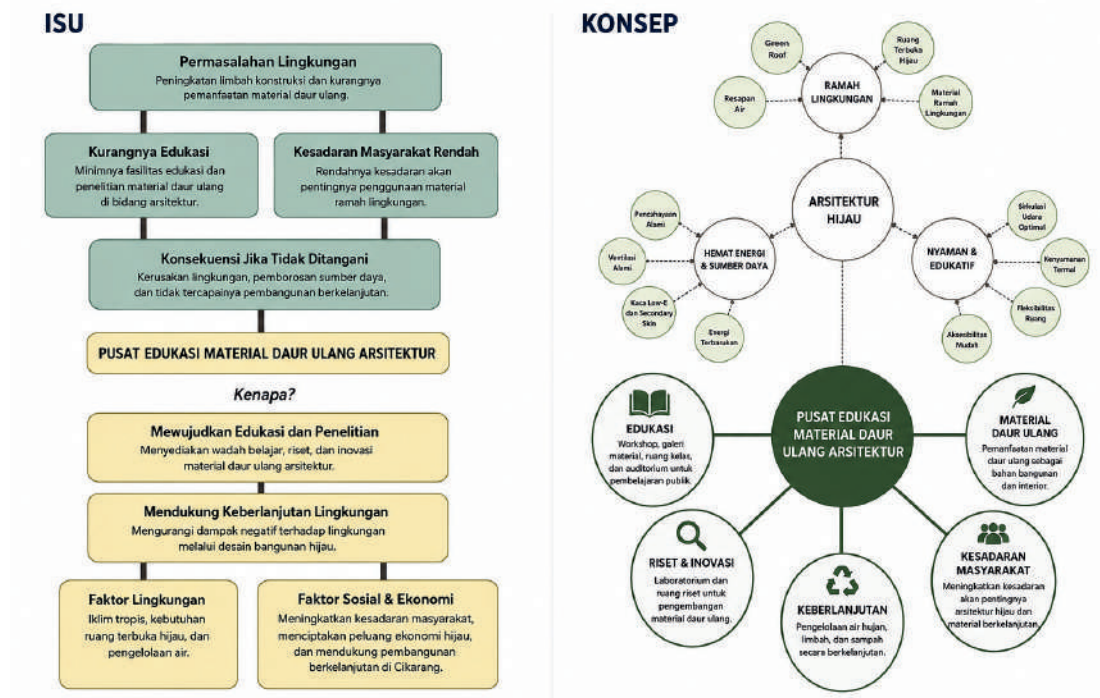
ISU

Permasalahan Lingkungan
Peningkatan limbah konstruksi dan kurangnya pemanfaatan material daur ulang.

Kurangnya Edukasi
Minimnya fasilitas edukasi dan penelitian material daur ulang di bidang arsitektur.

Kesadaran Masyarakat Rendah
Rendahnya kesadaran akan pentingnya penggunaan material ramah lingkungan.

Konsekuensi Jika Tidak Ditangani
Kerusakan lingkungan, pemborosan sumber daya, dan tidak tercapainya pembangunan berkelanjutan.

PUSAT EDUKASI MATERIAL DAUR ULANG ARSITEKTUR

Kenapa?

Mewujudkan Edukasi dan Penelitian
Menyediakan wadah belajar, riset, dan inovasi material daur ulang arsitektur.

Mendukung Keberlanjutan Lingkungan
Mengurangi dampak negatif terhadap lingkungan melalui desain bangunan hijau.

Faktor Lingkungan
Iklim tropis, kebutuhan ruang terbuka hijau, dan pengelolaan air.

Faktor Sosial & Ekonomi
Meningkatkan kesadaran masyarakat, menciptakan peluang ekonomi hijau, dan mendukung pembangunan berkelanjutan di Cikarang.

KONSEP

Green Roof
Ruang Terbuka Hijau
RAMAH LINGKUNGAN
Resapan Air
Material Ramah Lingkungan

ARSITEKTUR HIJAU

Pencahayaan Alami
Ventilasi Alami
HEMAT ENERGI & SUMBER DAYA
Kaca Low-E dan Secondary Skin
Energi Terbarukan

Sirkulasi Udara Optimal
NYAMAN & EDUKATIF
Kenyamanan Termal
Fleksibilitas Ruang
Aksesibilitas Mudah

PUSAT EDUKASI MATERIAL DAUR ULANG ARSITEKTUR

EDUKASI
Workshop, galeri material, ruang kelas, dan auditorium untuk pembelajaran publik.

MATERIAL DAUR ULANG
Pemanfaatan material daur ulang sebagai bahan bangunan dan interior.

RISET & INOVASI
Laboratorium dan ruang riset untuk pengembangan material daur ulang.

KEBERLANJUTAN
Pengelolaan air hujan, limbah, dan sampah secara berkelanjutan.

KESADARAN MASYARAKAT
Meningkatkan kesadaran akan pentingnya arsitektur hijau dan material berkelanjutan.